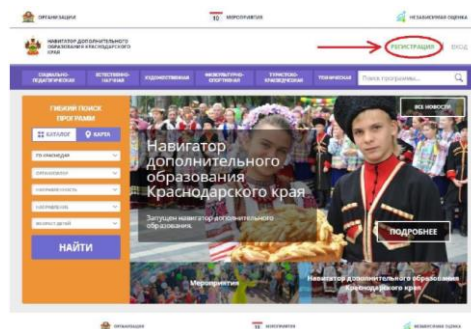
ОРГАНИЗАЦИИ

10 МЕРОПРИЯТИЯ

НЕЗАВИСИМАЯ ОЦЕНКА

НАВИГАТОР ДОПОЛНИТЕЛЬНОГО ОБРАЗОВАНИЯ КРАСНОДАРСКОГО КРАЯ

РЕГИСТРАЦИЯ ВХОД

СОЦИАЛЬНО-ПЕДАГОГИЧЕСКАЯ ЕСТЕСТВЕННО-НАУЧНАЯ ХУДОЖЕСТВЕННАЯ ФИЗКУЛЬТУРНО-СПОРТИВНАЯ ТУРИСТСКО-КРАЕВЕДЧЕСКАЯ ТЕХНИЧЕСКАЯ

Поиск программы...

ГИБКИЙ ПОИСК ПРОГРАММ

КАТАЛОГ КАРТА

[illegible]

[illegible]

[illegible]

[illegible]

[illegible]

НАЙТИ

ВСЕ НОВОСТИ

Навигатор дополнительного образования Краснодарского края

Запущен навигатор дополнительного образования.

ПОДРОБНЕЕ

Мероприятия

Навигатор дополнительного образования Краснодарского края

ОРГАНИЗАЦИИ

МЕРОПРИЯТИЯ

НЕЗАВИСИМАЯ ОЦЕНКА